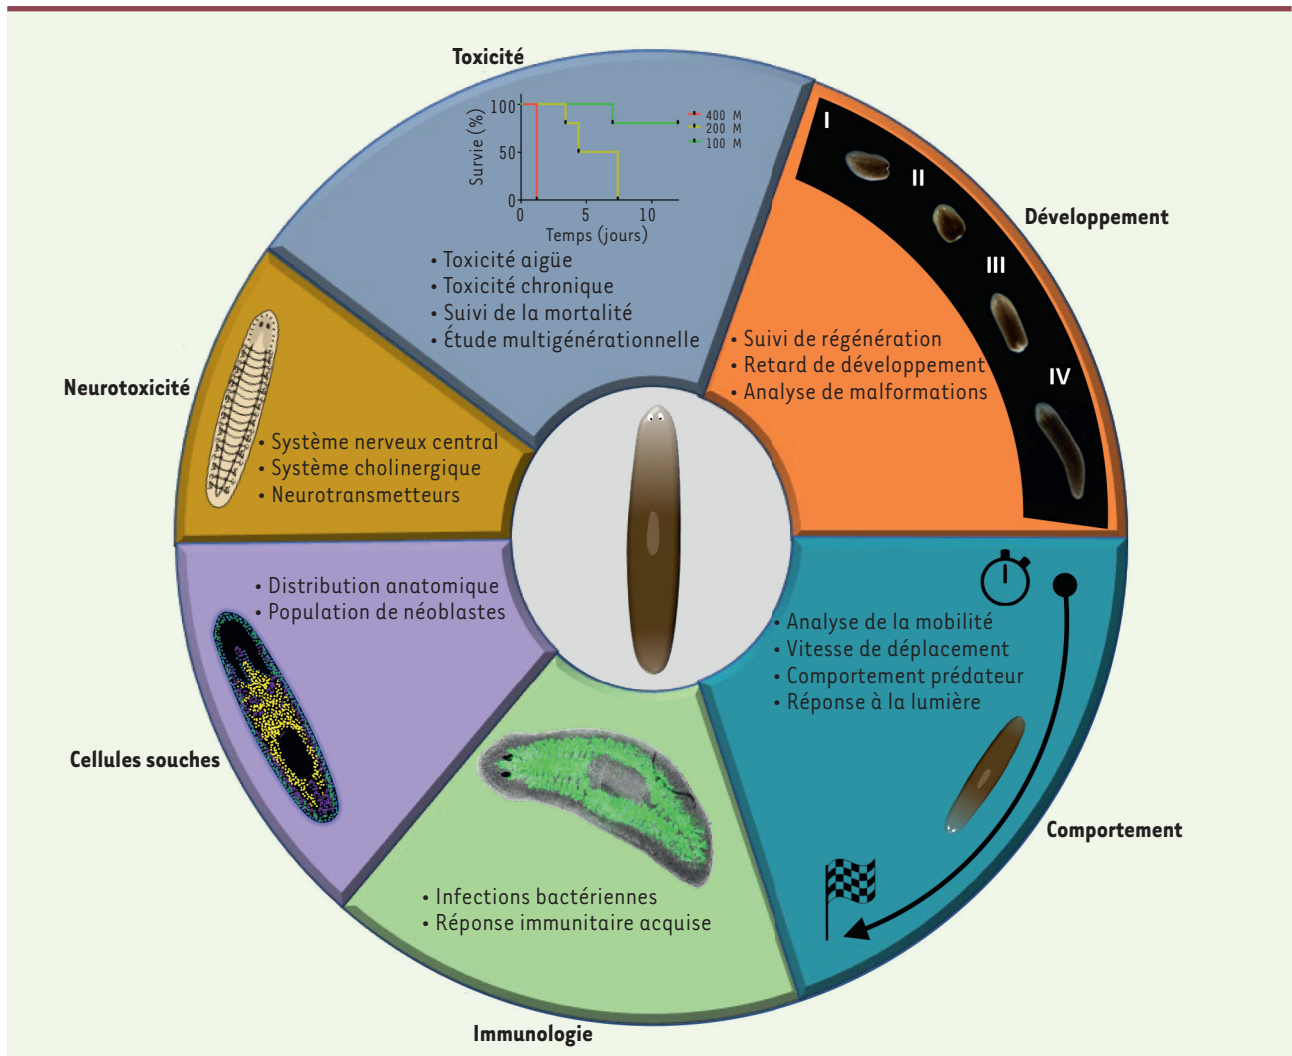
Toxicité

Survie (%)
100
50
0
0
5
10
Temps (jours)
400 M
200 M
100 M

• Toxicité aigüe
• Toxicité chronique
• Suivi de la mortalité
• Étude multigénérationnelle

Développement

I
II
III
IV

• Suivi de régénération
• Retard de développement
• Analyse de malformations

Neurotoxicité

• Système nerveux central
• Système cholinergique
• Neurotransmetteurs

• Distribution anatomique
• Population de néoblastes

Cellules souches

• Analyse de la mobilité
• Vitesse de déplacement
• Comportement prédateur
• Réponse à la lumière

Comportement

• Infections bactériennes
• Réponse immunitaire acquise

Immunologie